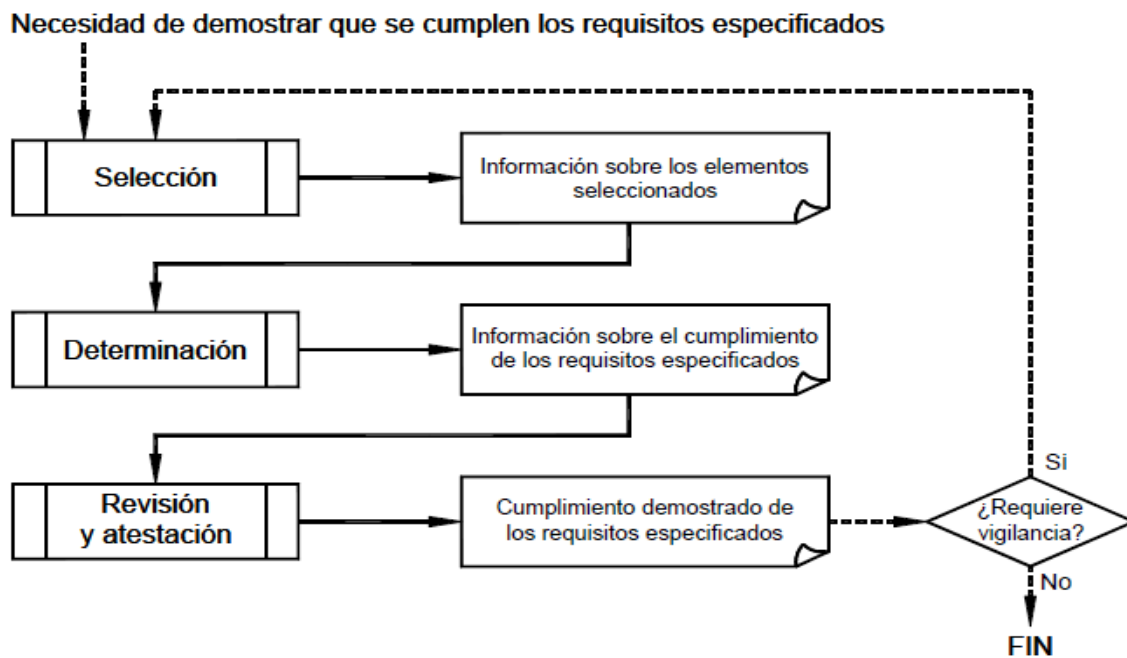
Necesidad de demostrar que se cumplen los requisitos especificados

Selección

Información sobre los elementos seleccionados

Determinación

Información sobre el cumplimiento de los requisitos especificados

Revisión y atestación

Cumplimiento demostrado de los requisitos especificados

Si

¿Requiere vigilancia?

No

FIN